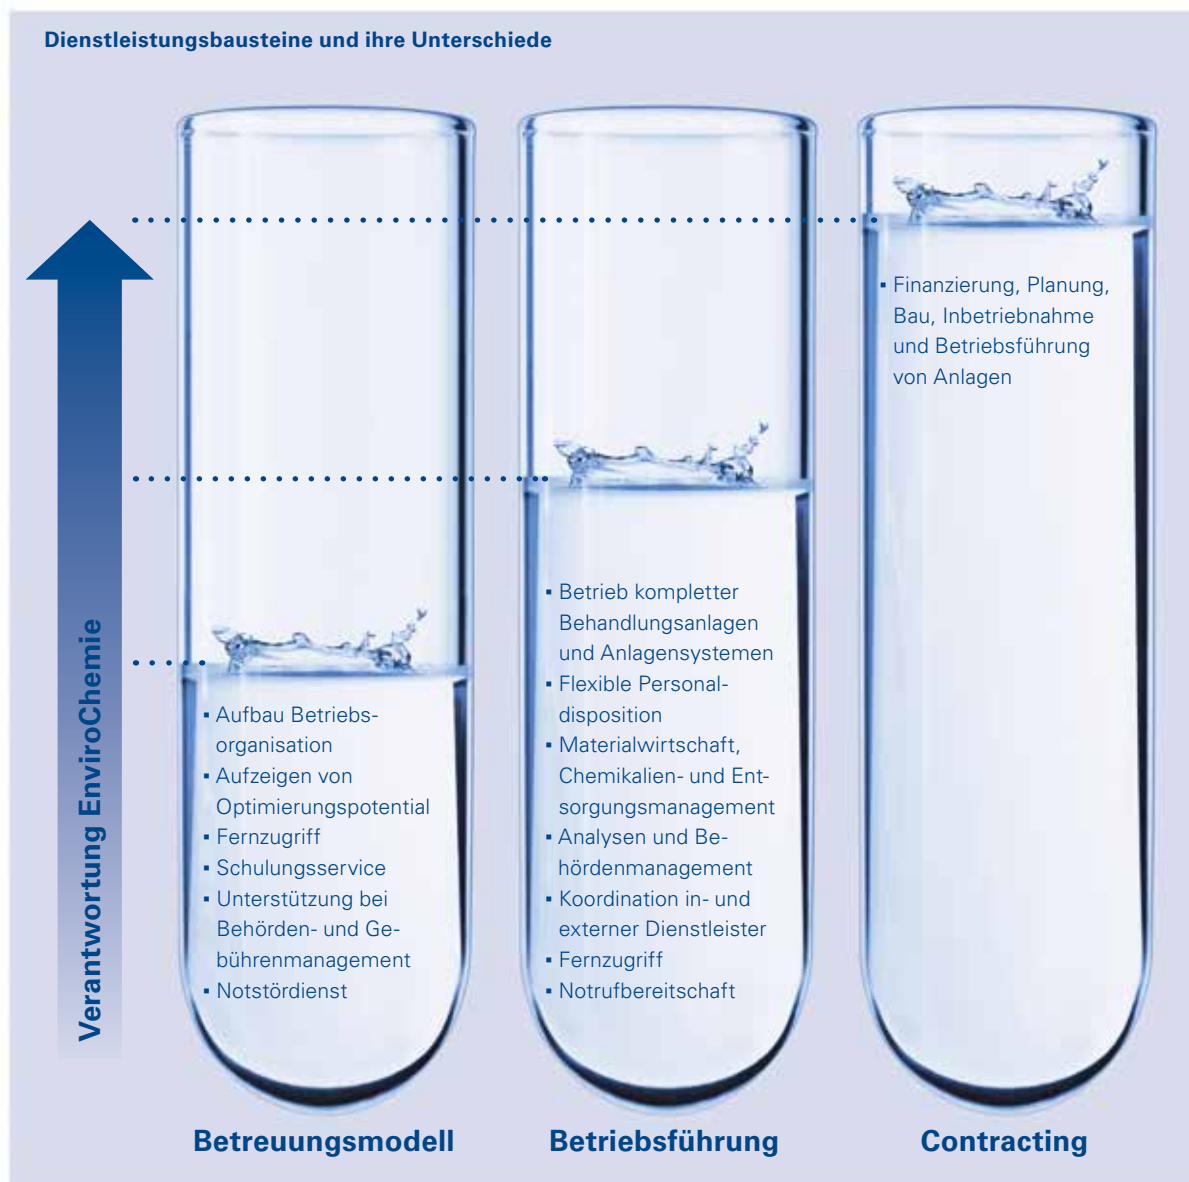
Dienstleistungsbausteine und ihre Unterschiede

Verantwortung EnviroChemie

▪ Aufbau Betriebsorganisation
▪ Aufzeigen von Optimierungspotential
▪ Fernzugriff
▪ Schulungsservice
▪ Unterstützung bei Behörden- und Gebührenmanagement
▪ Notstördienst

Betreuungsmodell

▪ Betrieb kompletter Behandlungsanlagen und Anlagensystemen
▪ Flexible Personaldisposition
▪ Materialwirtschaft, Chemikalien- und Entsorgungsmanagement
▪ Analysen und Behördenmanagement
▪ Koordination in- und externer Dienstleister
▪ Fernzugriff
▪ Notrufbereitschaft

Betriebsführung

▪ Finanzierung, Planung, Bau, Inbetriebnahme und Betriebsführung von Anlagen

Contracting